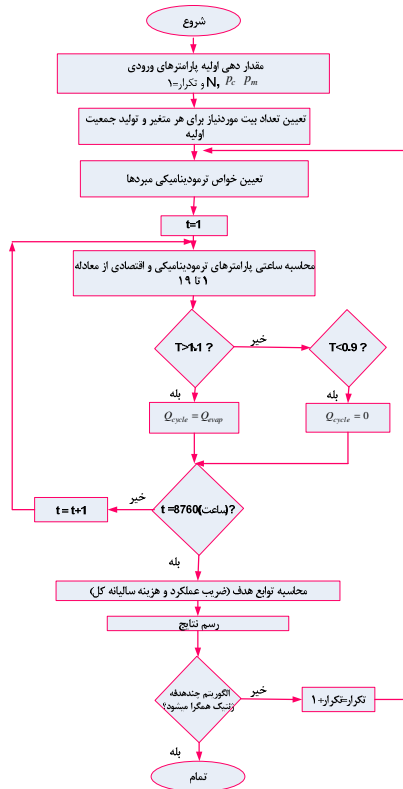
شروع

مقدار دهی اولیه پارامترهای ورودی $N, p_c, p_m$ و تکرار=۱

تعیین تعداد بیت موردنیاز برای هر متغیر و تولید جمعیت اولیه

تعیین خواص ترمودینامیکی مبردها

t=1

محاسبه ساعتی پارامترهای ترمودینامیکی و اقتصادی از معادله ۱ تا ۱۹

T>1.1 ?

خیر

T<0.9 ?

بله

$Q_{cycle} = Q_{evap}$

بله

$Q_{cycle} = 0$

خیر

t = t+1

t =8760(ساعت)?

بله

محاسبه توابع هدف (ضریب عملکرد و هزینه سالیانه کل)

رسم نتایج

الگوریتم چندهدفه ژنتیک همگرا میشود؟

خیر

تکرار=تکرار+۱

بله

تمام